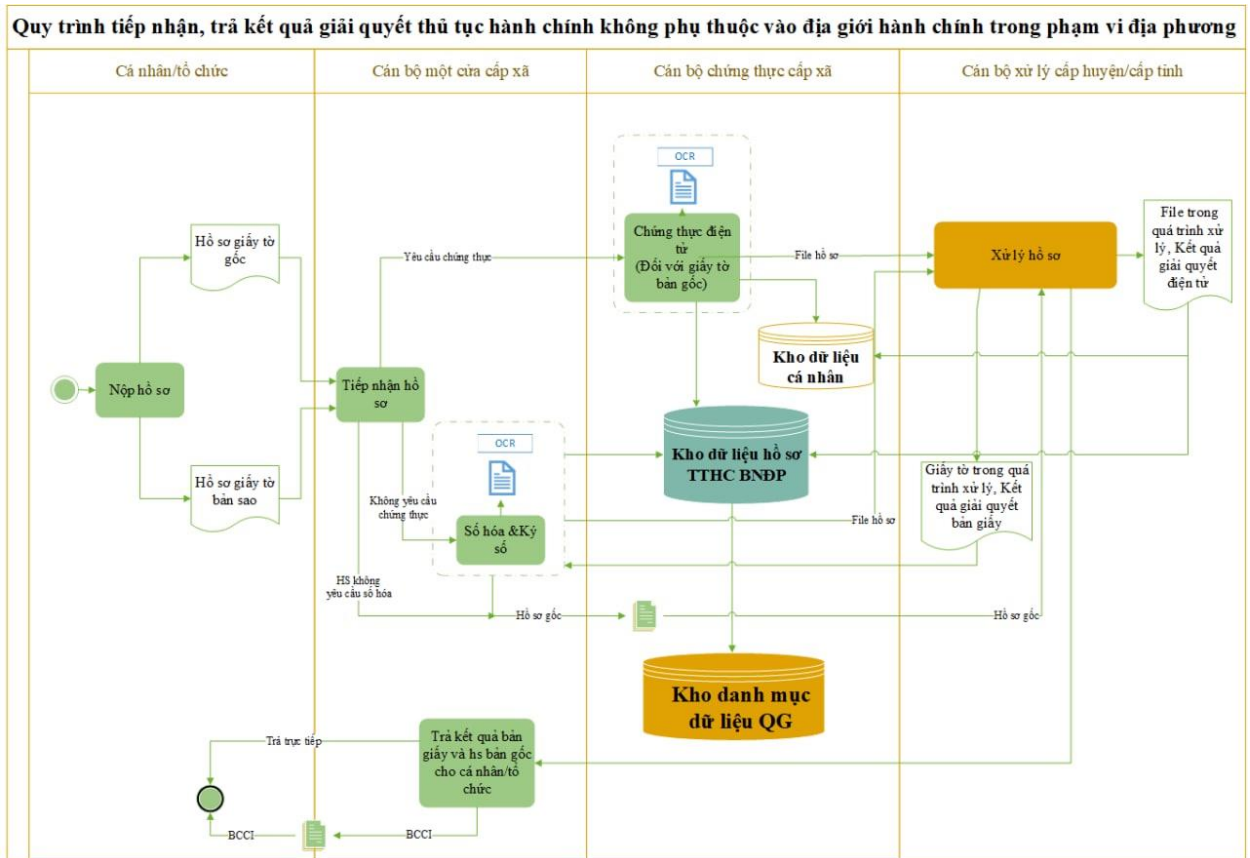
Quy trình tiếp nhận, trả kết quả giải quyết thủ tục hành chính không phụ thuộc vào địa giới hành chính trong phạm vi địa phương

Cá nhân/tổ chức

Cán bộ một cửa cấp xã

Cán bộ chứng thực cấp xã

Cán bộ xử lý cấp huyện/cấp tỉnh

Hồ sơ giấy tờ gốc

Nộp hồ sơ

Hồ sơ giấy tờ bản sao

Yêu cầu chứng thực

Tiếp nhận hồ sơ

OCR

Chứng thực điện tử (Đối với giấy tờ bản gốc)

File hồ sơ

Xử lý hồ sơ

File trong quá trình xử lý, Kết quả giải quyết điện tử

Kho dữ liệu cá nhân

OCR

Kho dữ liệu hồ sơ TTHC BNĐP

Giấy tờ trong quá trình xử lý, Kết quả giải quyết bản giấy

Không yêu cầu chứng thực

Số hóa &Ký số

File hồ sơ

HS không yêu cầu số hóa

Hồ sơ gốc

Hồ sơ gốc

Kho danh mục dữ liệu QG

Trả trực tiếp

Trả kết quả bản giấy và hs bản gốc cho cá nhân/tổ chức

BCCI

BCCI